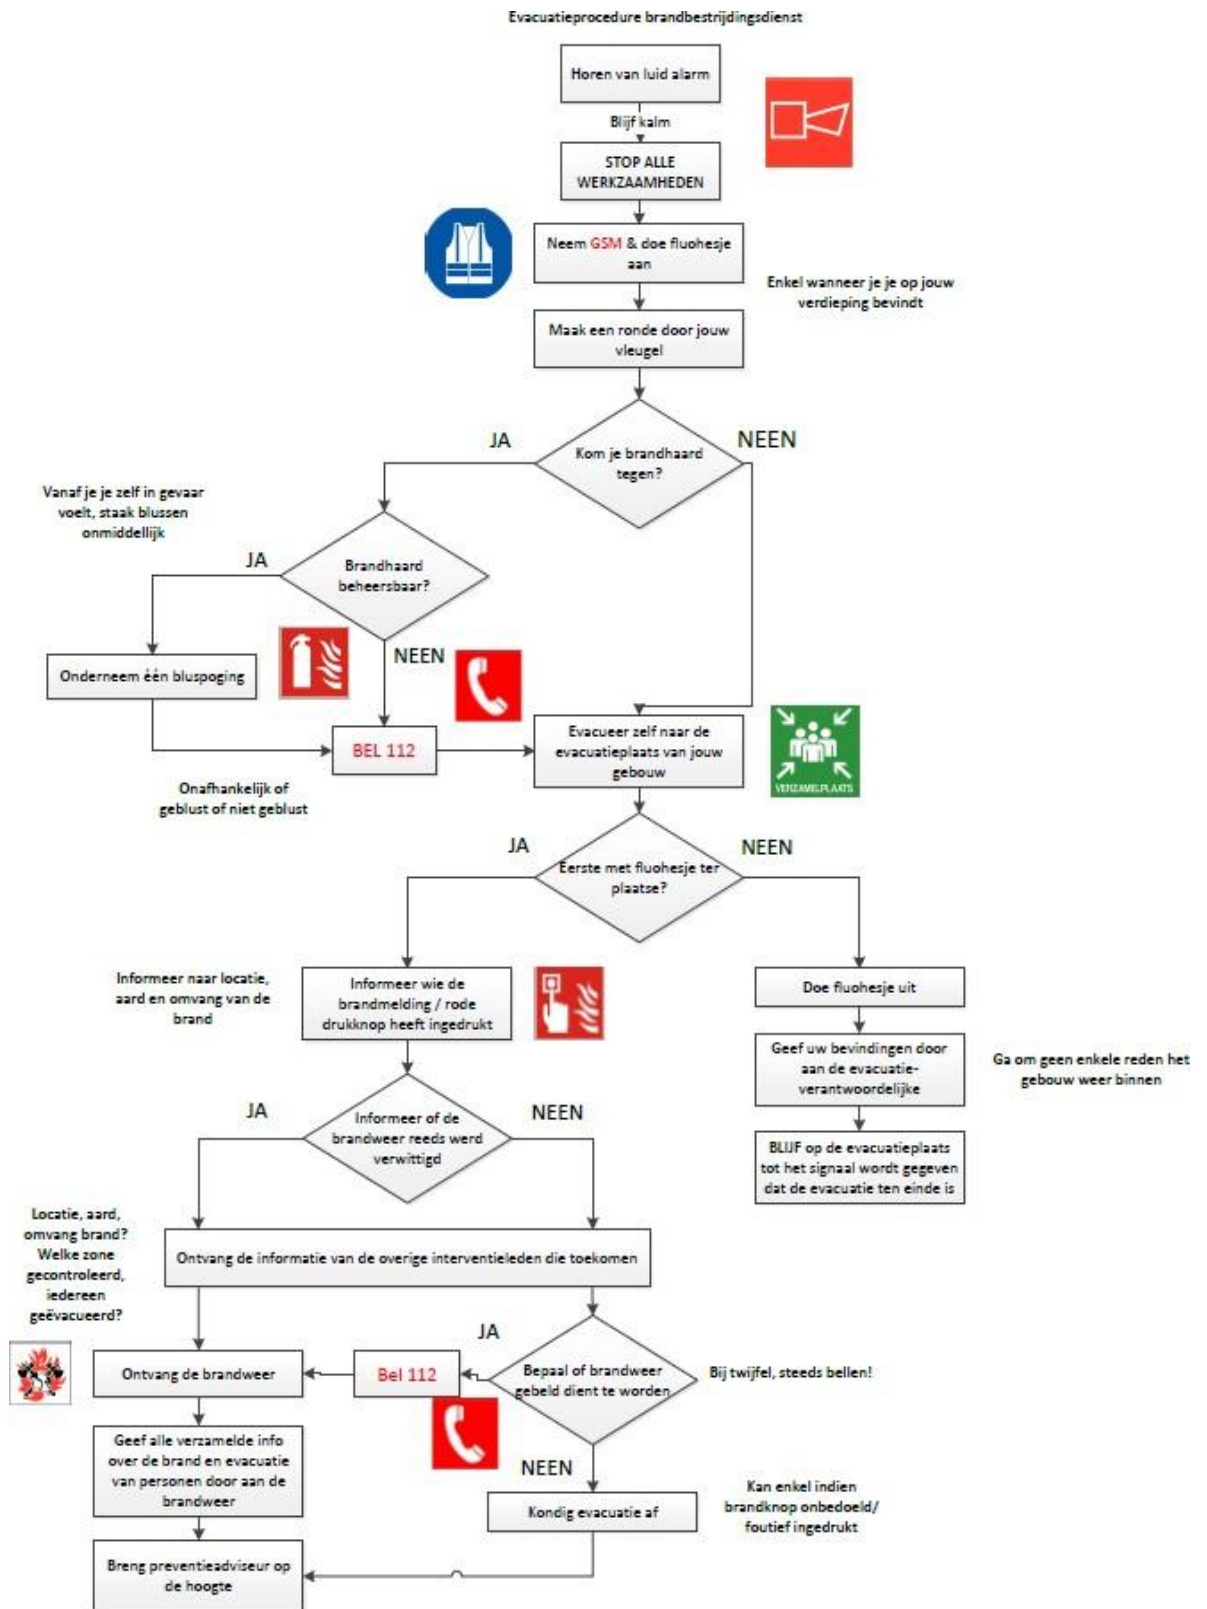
Evacuatieprocedure brandbestrijdingsdienst

Horen van luid alarm

Blijf kalm

STOP ALLE WERKZAAMHEDEN

Neem GSM & doe fluohesje aan

Enkel wanneer je je op jouw verdieping bevindt

Maak een ronde door jouw vleugel

JA

Kom je brandhaard tegen?

NEEN

Vanaf je je zelf in gevaar voelt, staak blussen onmiddellijk

JA

Brandhaard beheersbaar?

NEEN

Onderneem één bluspoging

BEL 112

Evacueer zelf naar de evacuatieplaats van jouw gebouw

VERZAMELPLAATS

Onafhankelijk of geblust of niet geblust

JA

Eerste met fluohesje ter plaatse?

NEEN

Informeer naar locatie, aard en omvang van de brand

Informeer wie de brandmelding / rode drukknop heeft ingedrukt

Doe fluohesje uit

Geef uw bevindingen door aan de evacuatie-verantwoordelijke

Ga om geen enkele reden het gebouw weer binnen

JA

Informeer of de brandweer reeds werd verwittigd

NEEN

BLIJF op de evacuatieplaats tot het signaal wordt gegeven dat de evacuatie ten einde is

Locatie, aard, omvang brand? Welke zone gecontroleerd, iedereen geëvacueerd?

Ontvang de informatie van de overige interventieleden die toekomen

JA

Ontvang de brandweer

Bel 112

Bepaal of brandweer gebeld dient te worden

Bij twijfel, steeds bellen!

Geef alle verzamelde info over de brand en evacuatie van personen door aan de brandweer

NEEN

Kondig evacuatie af

Kan enkel indien brandknop onbedoeld/ foutief ingedrukt

Breng preventieadviseur op de hoogte